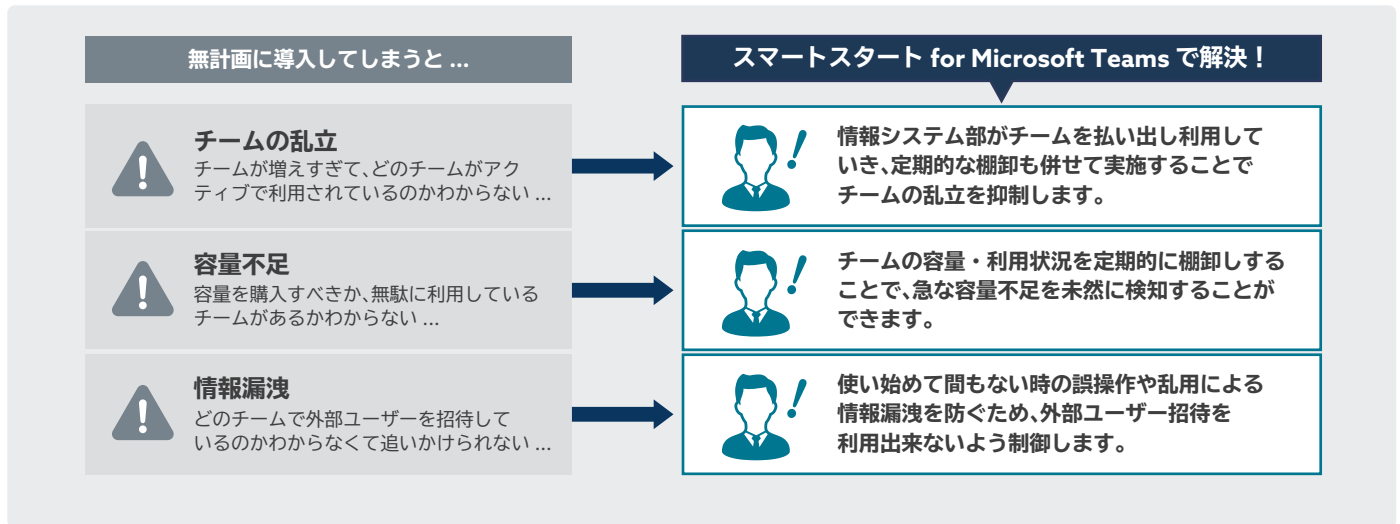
無計画に導入してしまうと …

スマートスタート for Microsoft Teams で解決！

チームの乱立
チームが増えすぎて、どのチームがアクティブで利用されているのかわからない …

情報システム部がチームを払い出し利用していき、定期的な棚卸も併せて実施することでチームの乱立を抑制します。

容量不足
容量を購入すべきか、無駄に利用しているチームがあるかわからない …

チームの容量・利用状況を定期的に棚卸しすることで、急な容量不足を未然に検知することができます。

情報漏洩
どのチームで外部ユーザーを招待しているのかわからなくて追いかけられない …

使い始めて間もない時の誤操作や乱用による情報漏洩を防ぐため、外部ユーザー招待を利用出来ないよう制御します。